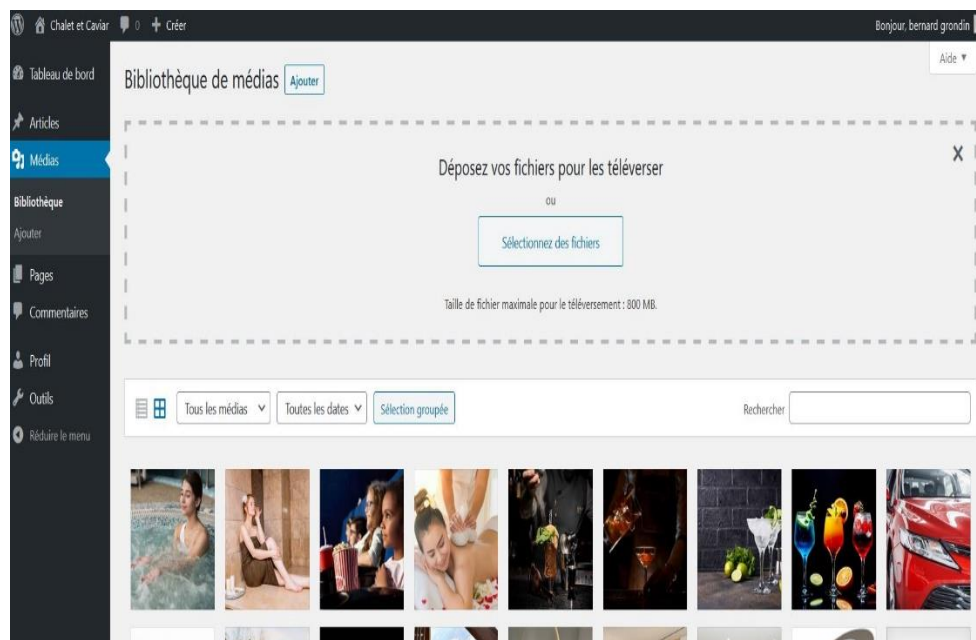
Chalet et Caviar 0 + Créer

Bonjour, bernard grondin

Tableau de bord

Articles

Médias

Bibliothèque

Ajouter

Pages

Commentaires

Profil

Outils

Réduire le menu

Bibliothèque de médias Ajouter

Aide ▼

Déposez vos fichiers pour les téléverser

ou

Sélectionnez des fichiers

Taille de fichier maximale pour le téléversement : 800 MB.

Tous les médias

Toutes les dates

Sélection groupée

Rechercher